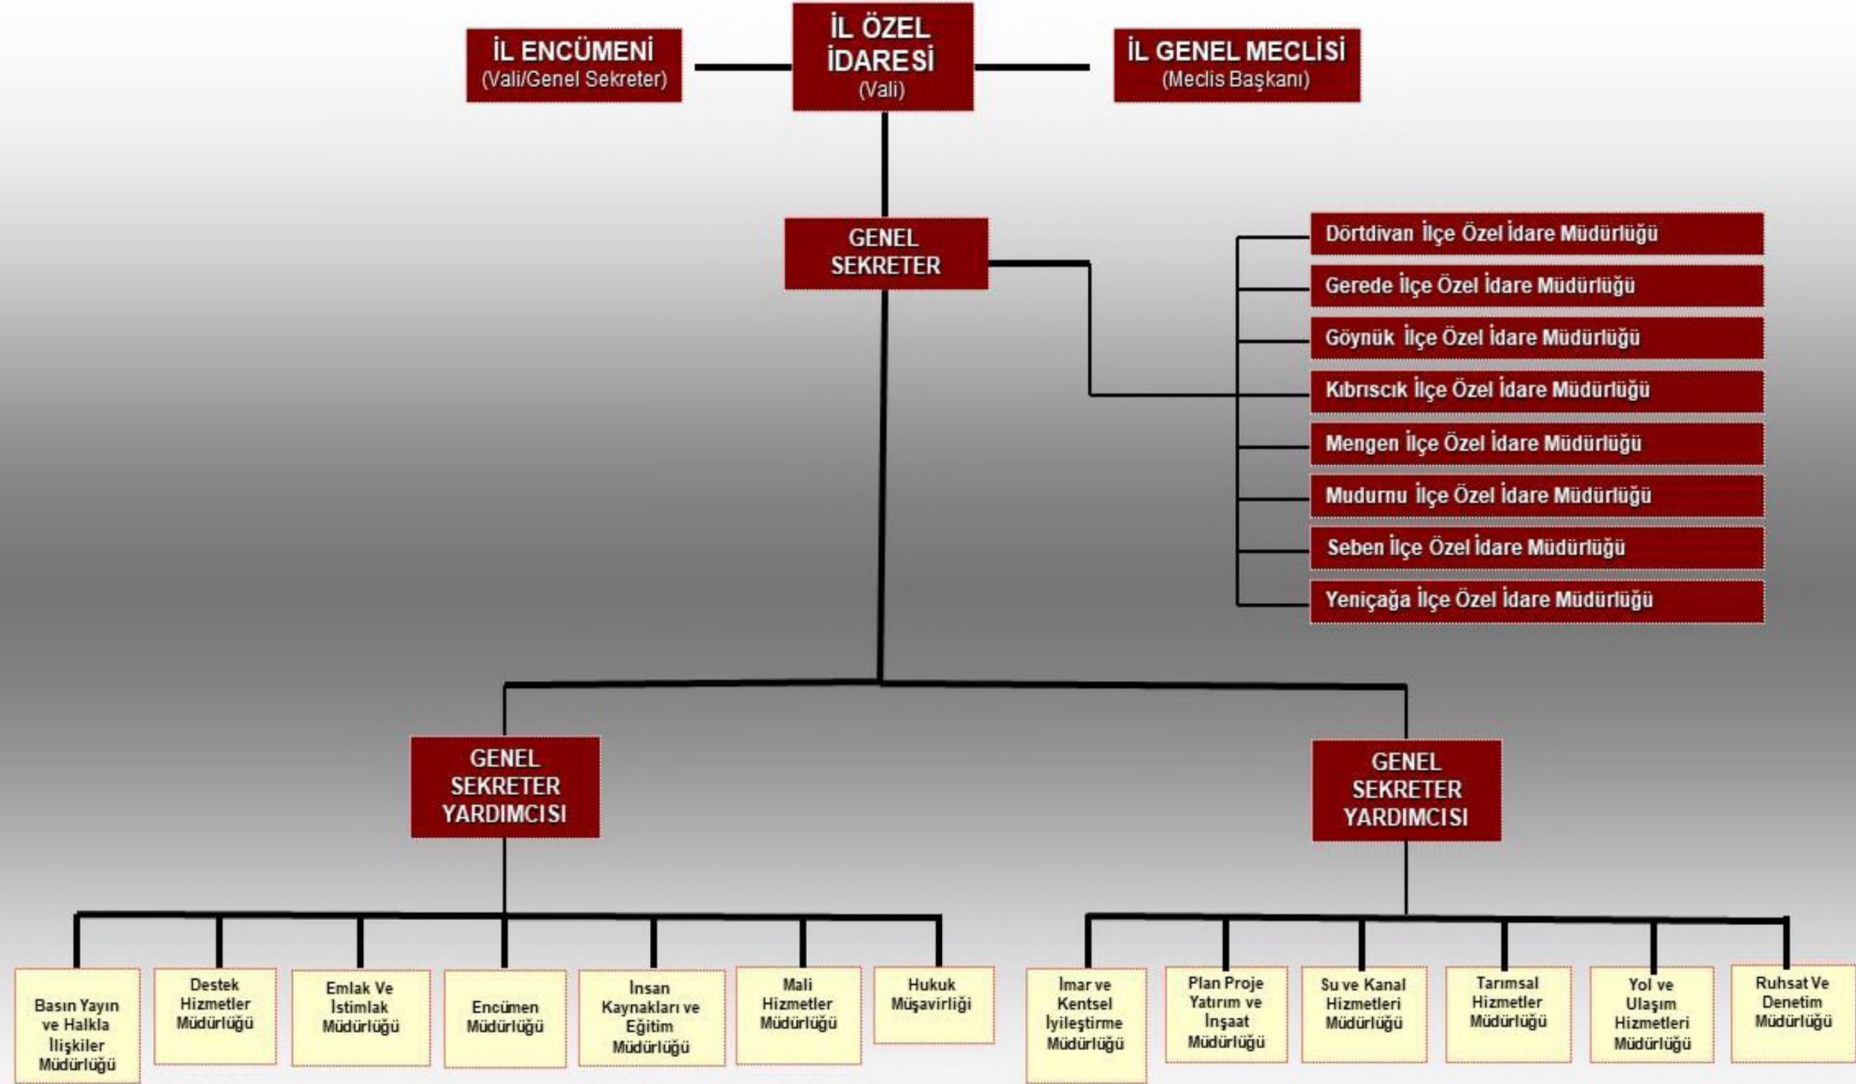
İL ENCÜMENİ
(Vali/Genel Sekreter)

İL ÖZEL İDARESİ
(Vali)

İL GENEL MECLİSİ
(Meclis Başkanı)

GENEL SEKRETER

Dörtdivan İlçe Özel İdare Müdürlüğü
Gerede İlçe Özel İdare Müdürlüğü
Göynük İlçe Özel İdare Müdürlüğü
Kıbrıscık İlçe Özel İdare Müdürlüğü
Mengen İlçe Özel İdare Müdürlüğü
Mudurnu İlçe Özel İdare Müdürlüğü
Seben İlçe Özel İdare Müdürlüğü
Yeniçağa İlçe Özel İdare Müdürlüğü

GENEL SEKRETER YARDIMCISI

GENEL SEKRETER YARDIMCISI

Basın Yayın ve Halkla İlişkiler Müdürlüğü
Destek Hizmetler Müdürlüğü
Emlak Ve İstimlak Müdürlüğü
Encümen Müdürlüğü
İnsan Kaynakları ve Eğitim Müdürlüğü
Mali Hizmetler Müdürlüğü
Hukuk Müşavirliği

İmar ve Kentsel İyileştirme Müdürlüğü
Plan Proje Yatırım ve İnşaat Müdürlüğü
Su ve Kanal Hizmetleri Müdürlüğü
Tarımsal Hizmetler Müdürlüğü
Yol ve Ulaşım Hizmetleri Müdürlüğü
Ruhsat Ve Denetim Müdürlüğü